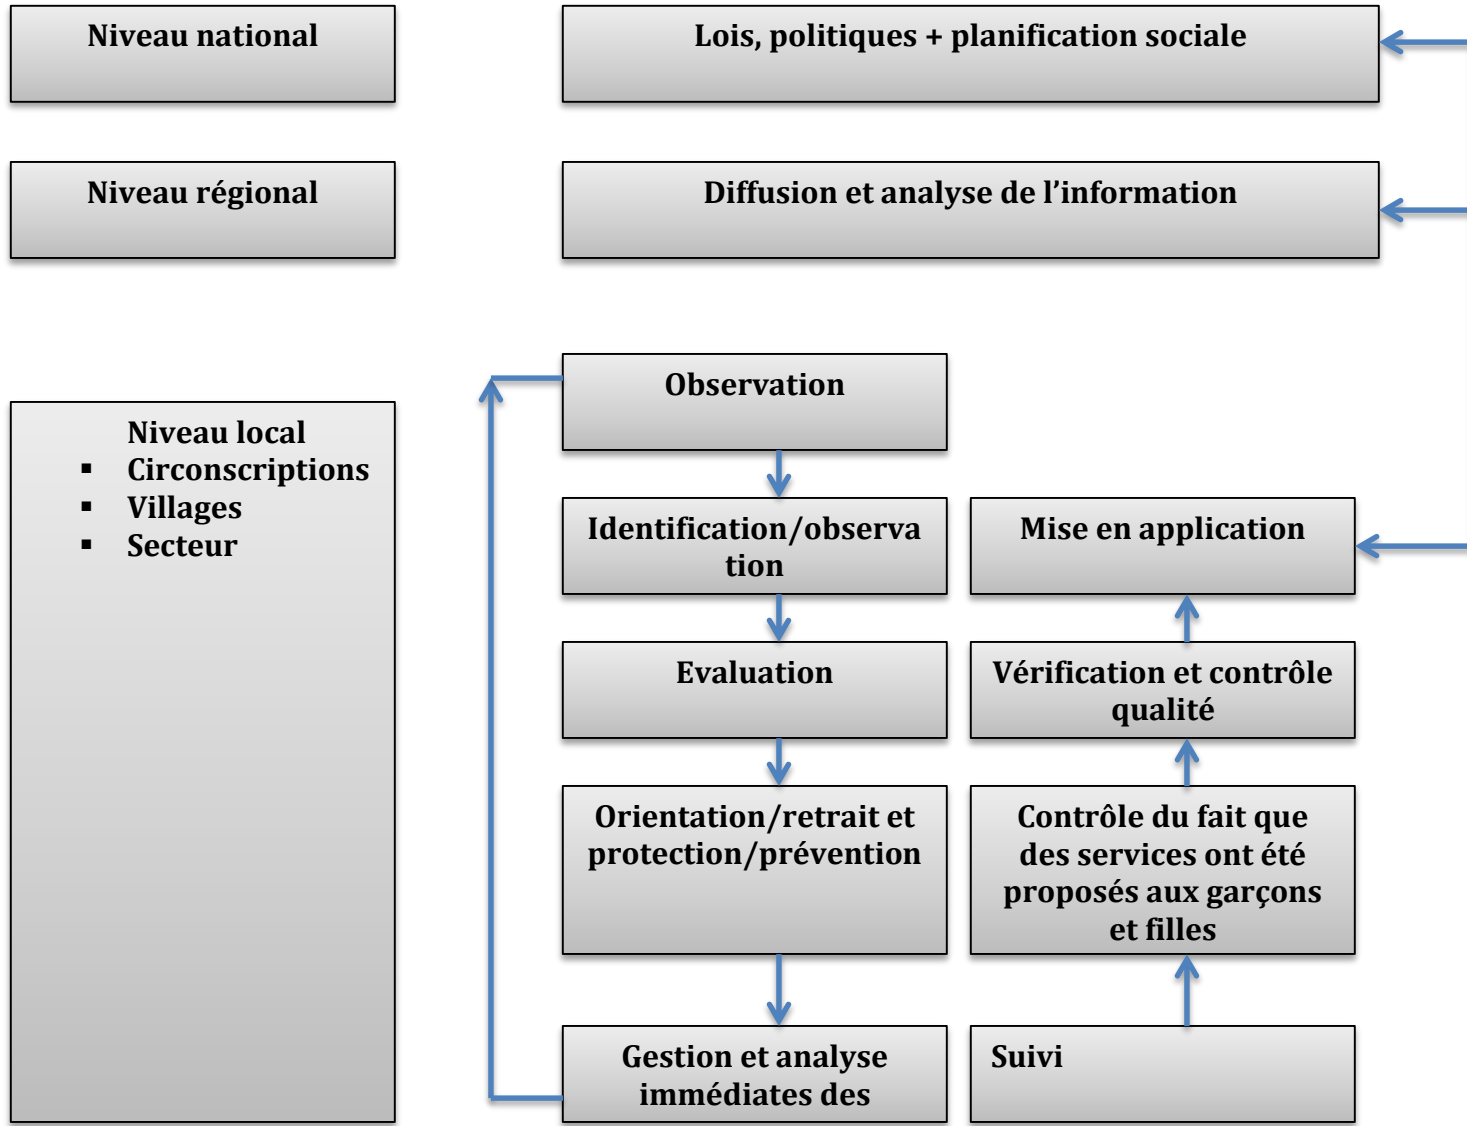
Niveau national

Lois, politiques + planification sociale

Niveau régional

Diffusion et analyse de l'information

Niveau local
▪ Circonscriptions
▪ Villages
▪ Secteur

Observation

Identification/observation

Evaluation

Orientation/retrait et protection/prévention

Gestion et analyse immédiates des

Mise en application

Vérification et contrôle qualité

Contrôle du fait que des services ont été proposés aux garçons et filles

Suivi